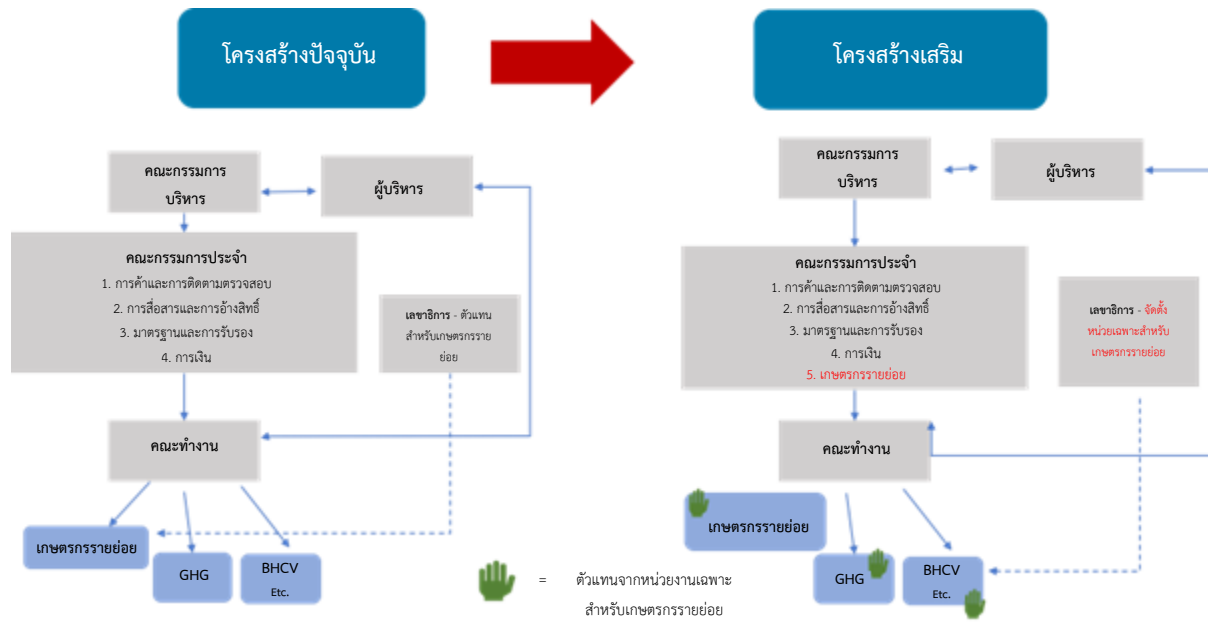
โครงสร้างปัจจุบัน

คณะกรรมการบริหาร

ผู้บริหาร

คณะกรรมการประจำ
1. การค้าและการติดตามตรวจสอบ
2. การสื่อสารและการอ้างสิทธิ์
3. มาตรฐานและการรับรอง
4. การเงิน

เลขาธิการ - ตัวแทนสำหรับเกษตรกรรายย่อย

คณะทำงาน

เกษตรกรรายย่อย

GHG

BHCV Etc.

โครงสร้างเสริม

คณะกรรมการบริหาร

ผู้บริหาร

คณะกรรมการประจำ
1. การค้าและการติดตามตรวจสอบ
2. การสื่อสารและการอ้างสิทธิ์
3. มาตรฐานและการรับรอง
4. การเงิน
5. เกษตรกรรายย่อย

เลขาธิการ - จัดตั้งหน่วยเฉพาะสำหรับเกษตรกรรายย่อย

คณะทำงาน

เกษตรกรรายย่อย

GHG

BHCV Etc.

= ตัวแทนจากหน่วยงานเฉพาะสำหรับเกษตรกรรายย่อย